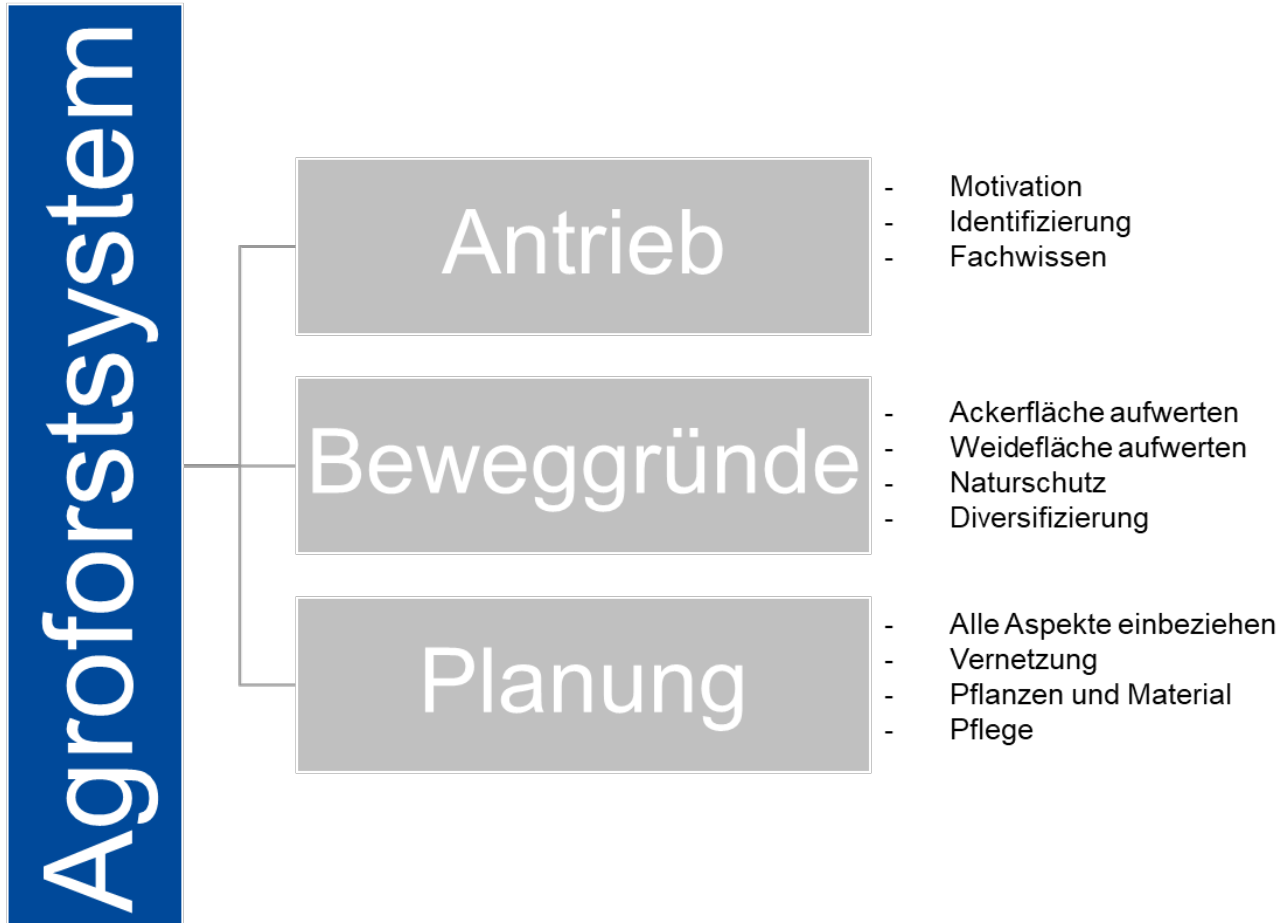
Agroforstsystem

Antrieb

- Motivation
- Identifizierung
- Fachwissen

Beweggründe

- Ackerfläche aufwerten
- Weidefläche aufwerten
- Naturschutz
- Diversifizierung

Planung

- Alle Aspekte einbeziehen
- Vernetzung
- Pflanzen und Material
- Pflege